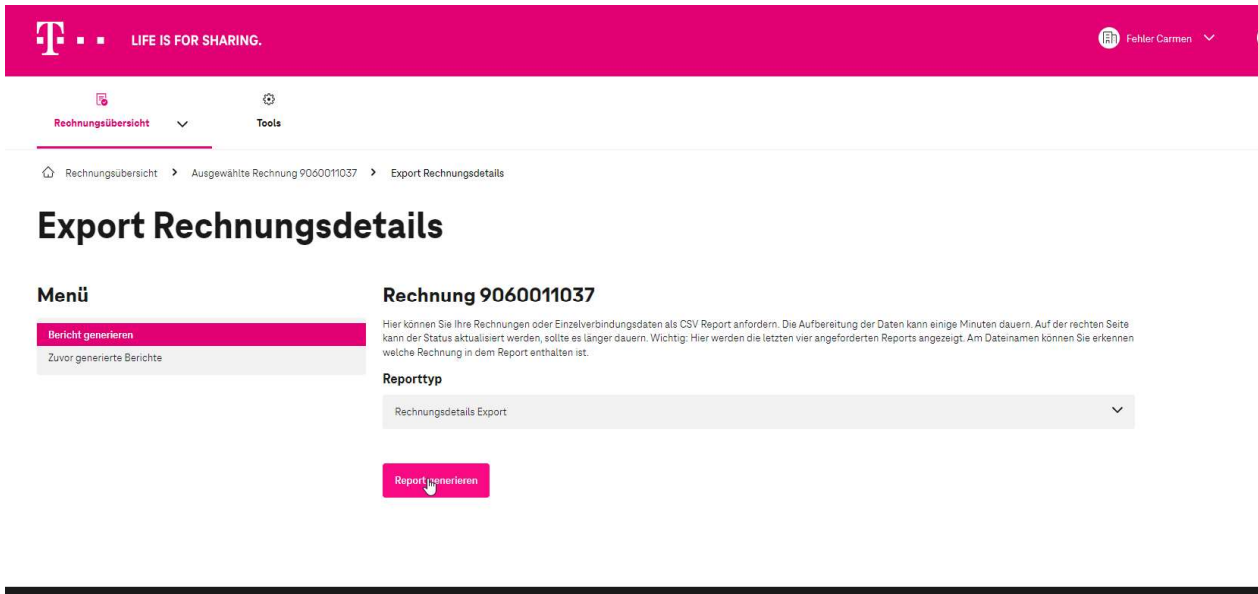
LIFE IS FOR SHARING.

Fehler Carmen

Rechnungsübersicht

Tools

Rechnungsübersicht > Ausgewählte Rechnung 9060011037 > Export Rechnungsdetails

Export Rechnungsdetails

Menü

Bericht generieren

Zuvor generierte Berichte

Rechnung 9060011037

Hier können Sie Ihre Rechnungen oder Einzelverbindungsdaten als CSV Report anfordern. Die Aufbereitung der Daten kann einige Minuten dauern. Auf der rechten Seite kann der Status aktualisiert werden, sollte es länger dauern. Wichtig: Hier werden die letzten vier angeforderten Reports angezeigt. Am Dateinamen können Sie erkennen welche Rechnung in dem Report enthalten ist.

Reporttyp

Rechnungsdetails Export

Report generieren